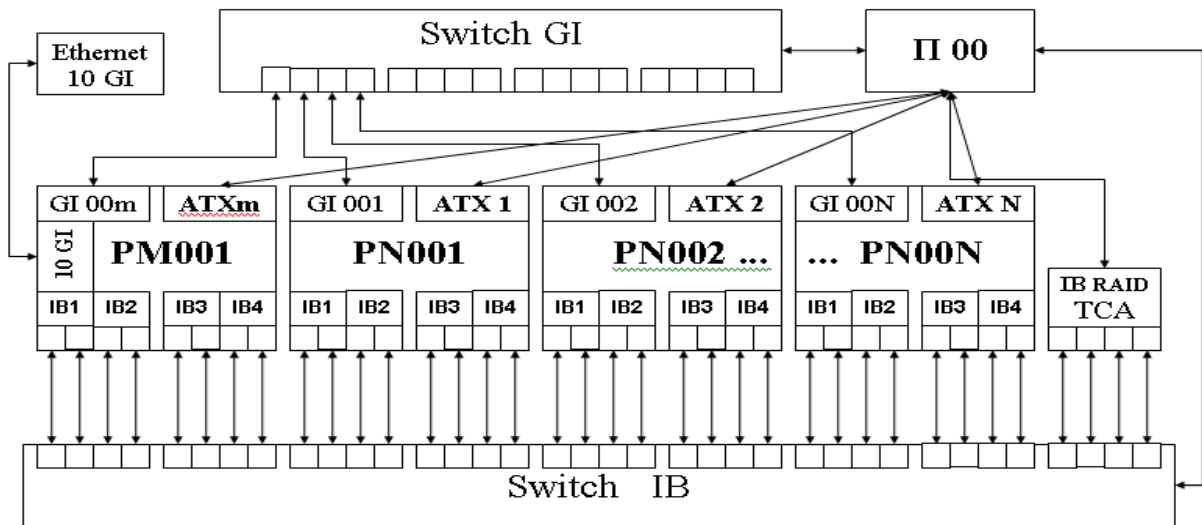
Switch GI

П 00

Ethernet 10 GI

GI 00m
ATXm
10 GI
PM001
IB1 IB2 IB3 IB4

GI 001
ATX 1
PN001
IB1 IB2 IB3 IB4

GI 002
ATX 2
PN002 ...
IB1 IB2 IB3 IB4

GI 00N
ATX N
... PN00N
IB1 IB2 IB3 IB4

IB RAID
TCA

Switch IB